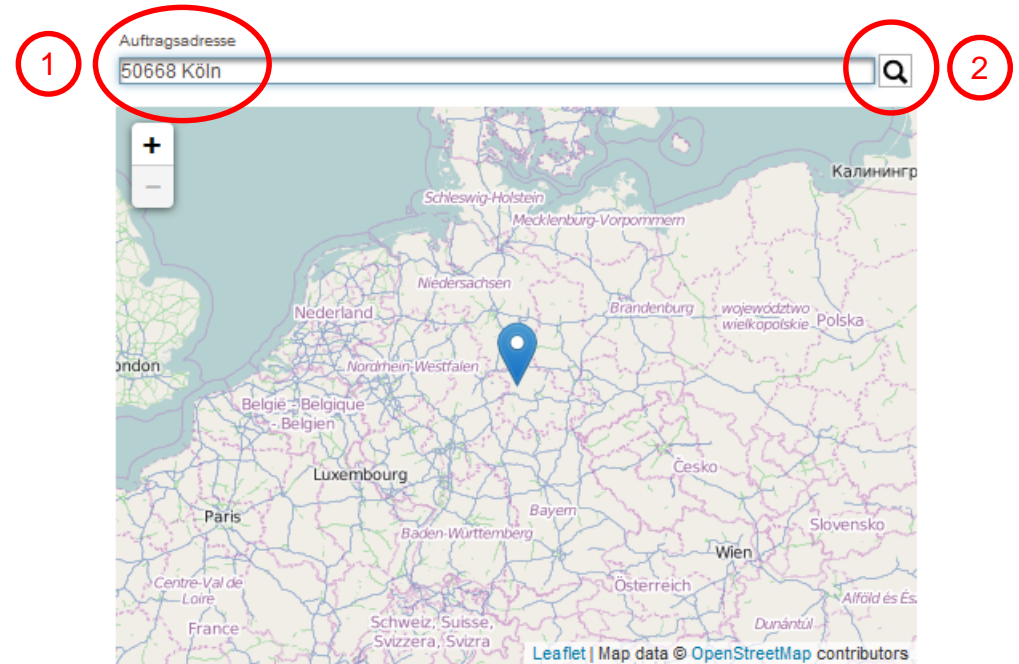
1

Auftragsadresse

50668 Köln

2

+

−

Калинингр

Schleswig-Holstein

Mecklenburg-Vorpommern

Niedersachsen

Nederland

Brandenburg

województwo wielkopolskie

Polska

ondon

Nordrhein-Westfalen

België - Belgique - Belgien

Luxembourg

Česko

Paris

Bayern

Slovensko

Baden-Württemberg

Wien

Centre-Val de Loire

Österreich

Alföld és Ész

France

Schweiz, Suisse, Svizzera, Svizra

Dunántúl

Leaflet | Map data © OpenStreetMap contributors